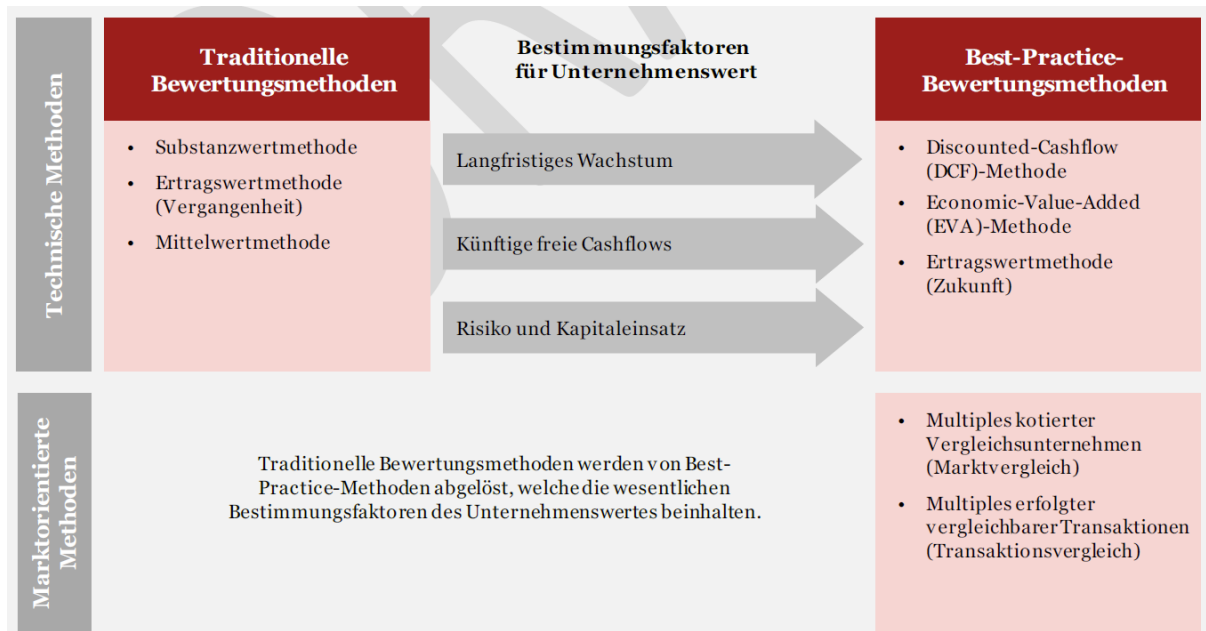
Technische Methoden

Traditionelle Bewertungsmethoden

- Substanzwertmethode
- Ertragswertmethode (Vergangenheit)
- Mittelwertmethode

Bestimmungsfaktoren für Unternehmenswert

Langfristiges Wachstum

Künftige freie Cashflows

Risiko und Kapitaleinsatz

Best-Practice-Bewertungsmethoden

- Discounted-Cashflow (DCF)-Methode
- Economic-Value-Added (EVA)-Methode
- Ertragswertmethode (Zukunft)

Marktorientierte Methoden

Traditionelle Bewertungsmethoden werden von Best-Practice-Methoden abgelöst, welche die wesentlichen Bestimmungsfaktoren des Unternehmenswertes beinhalten.

- Multiples kotierter Vergleichsunternehmen (Marktvergleich)
- Multiples erfolgter vergleichbarer Transaktionen (Transaktionsvergleich)